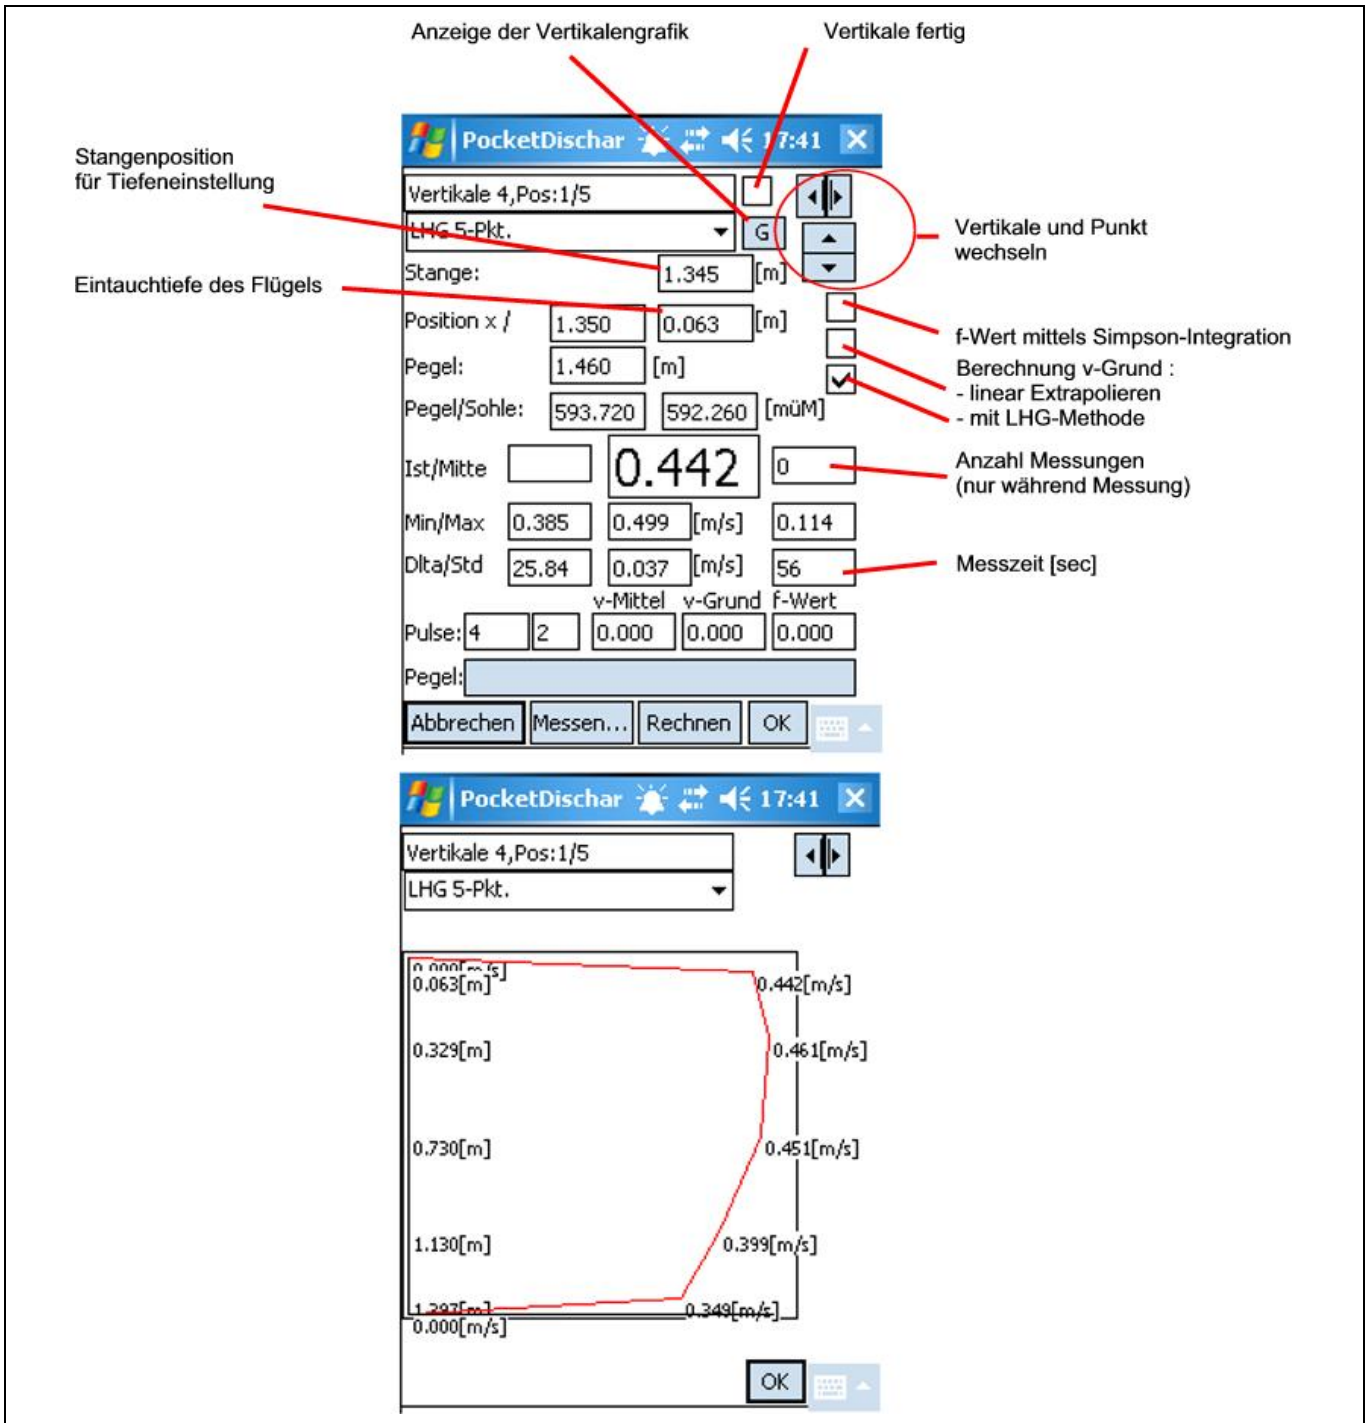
Anzeige der Vertikalengrafik

Vertikale fertig

Stangenposition für Tiefeneinstellung

Eintauchtiefe des Flügels

PocketDischar 17:41

Vertikale 4,Pos:1/5

LHG 5-Pkt.

G

Stange: 1.345 [m]

Position x / 1.350 0.063 [m]

Pegel: 1.460 [m]

Pegel/Sohle: 593.720 592.260 [müM]

Ist/Mitte 0.442 0

Min/Max 0.385 0.499 [m/s] 0.114

Dlta/Std 25.84 0.037 [m/s] 56

v-Mittel v-Grund f-Wert

Pulse: 4 2 0.000 0.000 0.000

Pegel:

Abbrechen Messen... Rechnen OK

Vertikale und Punkt wechseln

f-Wert mittels Simpson-Integration

Berechnung v-Grund :
- linear Extrapolieren
- mit LHG-Methode

Anzahl Messungen (nur während Messung)

Messzeit [sec]

PocketDischar 17:41

Vertikale 4,Pos:1/5

LHG 5-Pkt.

0.000[m/s]
0.063[m] 0.442[m/s]

0.329[m] 0.461[m/s]

0.730[m] 0.451[m/s]

1.130[m] 0.399[m/s]

1.397[m] 0.349[m/s]
0.000[m/s]

OK